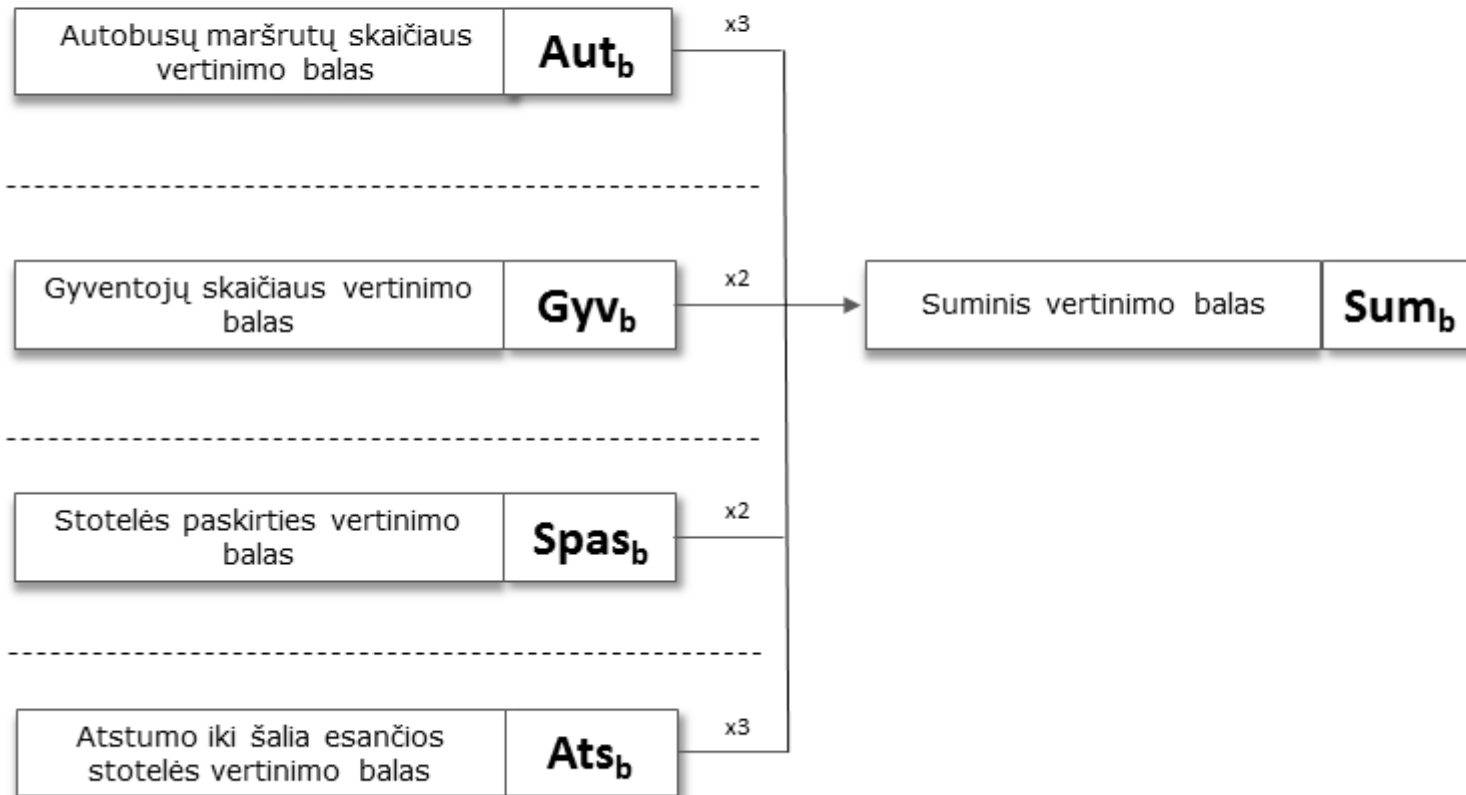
Autobusų maršrutų skaičiaus vertinimo balas

$\text{Aut}_b$

x3

Gyventojų skaičiaus vertinimo balas

$\text{Gyv}_b$

x2

Suminis vertinimo balas

$\text{Sum}_b$

Stotelės paskirties vertinimo balas

$\text{Spas}_b$

x2

Atstumo iki šalia esančios stotelės vertinimo balas

$\text{Ats}_b$

x3